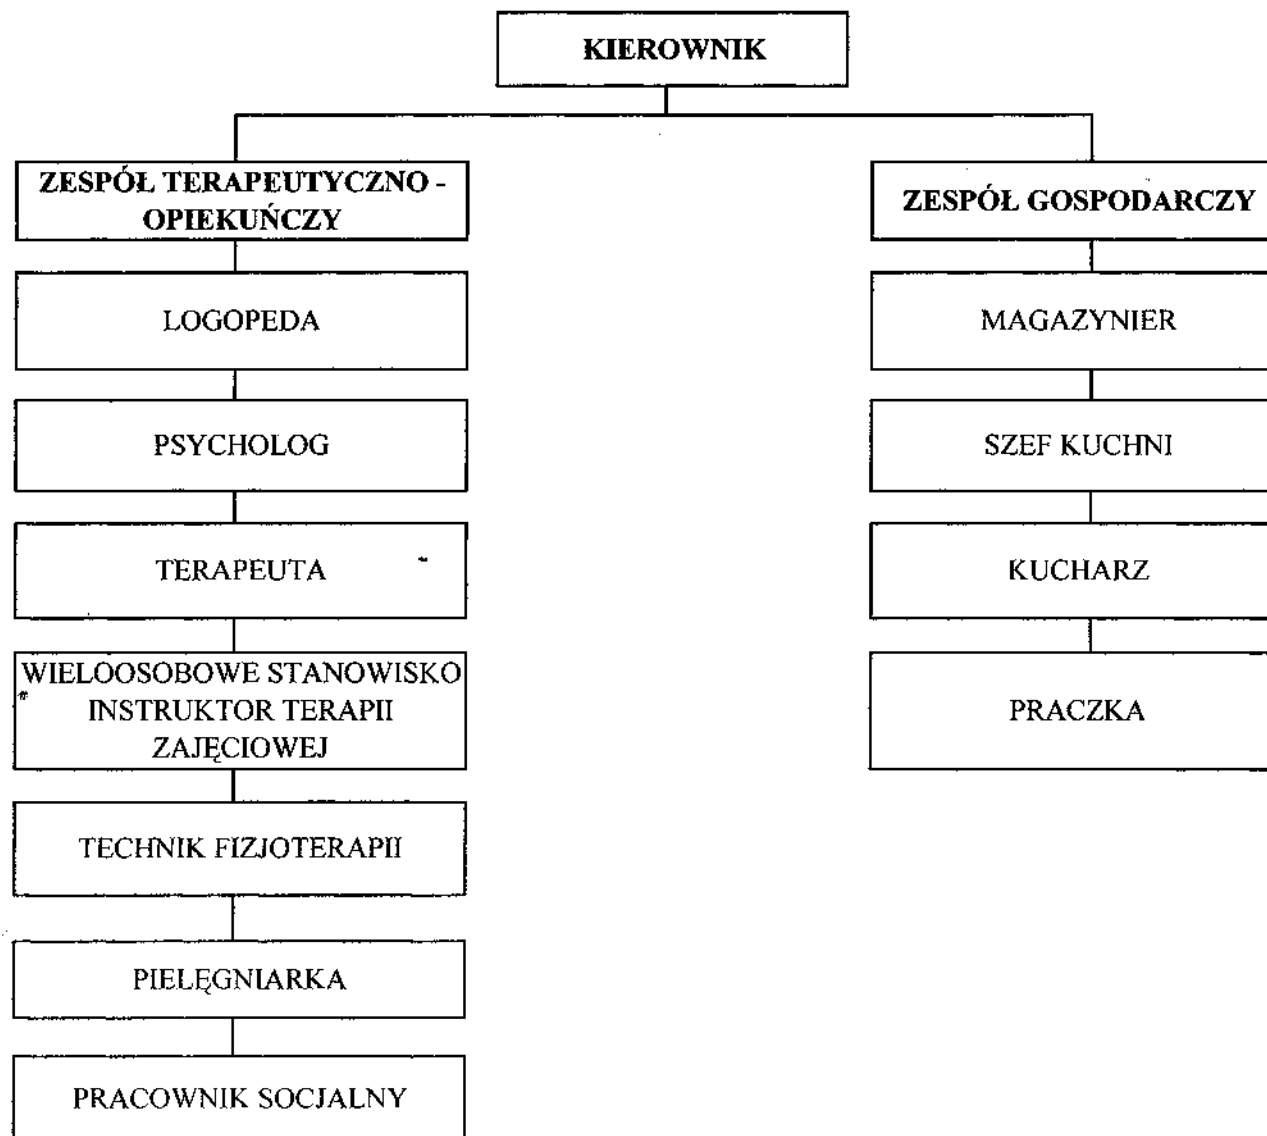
KIEROWNIK

ZESPÓŁ TERAPEUTYCZNO - OPIEKUŃCZY

LOGOPEDA

PSYCHOLOG

TERAPEUTA

WIELOOSOBOWE STANOWISKO INSTRUKTOR TERAPII ZAJĘCIOWEJ

TECHNIK FIZJOTERAPII

PIELĘGNIARKA

PRACOWNIK SOCJALNY

ZESPÓŁ GOSPODARCZY

MAGAZYNIER

SZEF KUCHNI

KUCHARZ

PRACZKA